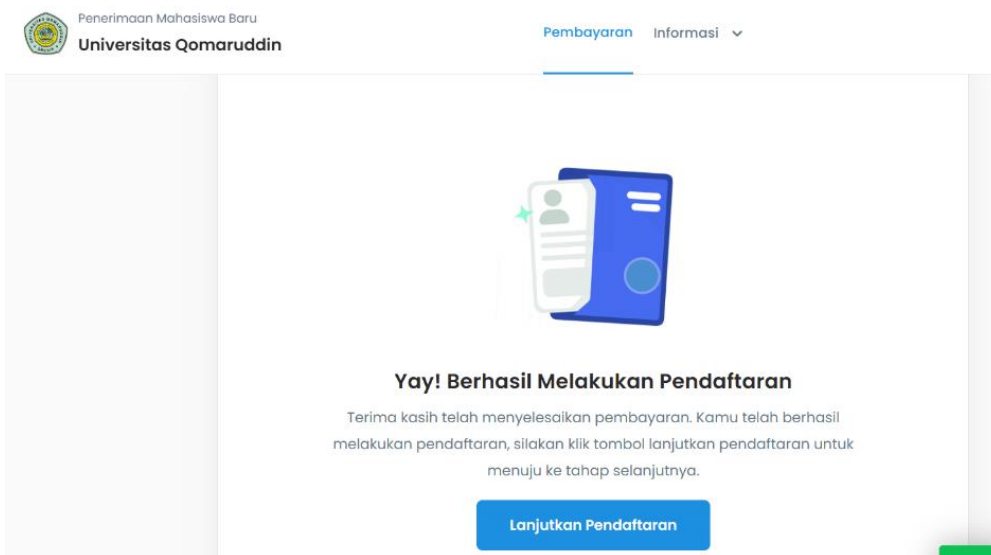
Penerimaan Mahasiswa Baru
Universitas Qomaruddin

Pembayaran Informasi

Yay! Berhasil Melakukan Pendaftaran

Terima kasih telah menyelesaikan pembayaran. Kamu telah berhasil melakukan pendaftaran, silakan klik tombol lanjutkan pendaftaran untuk menuju ke tahap selanjutnya.

Lanjutkan Pendaftaran